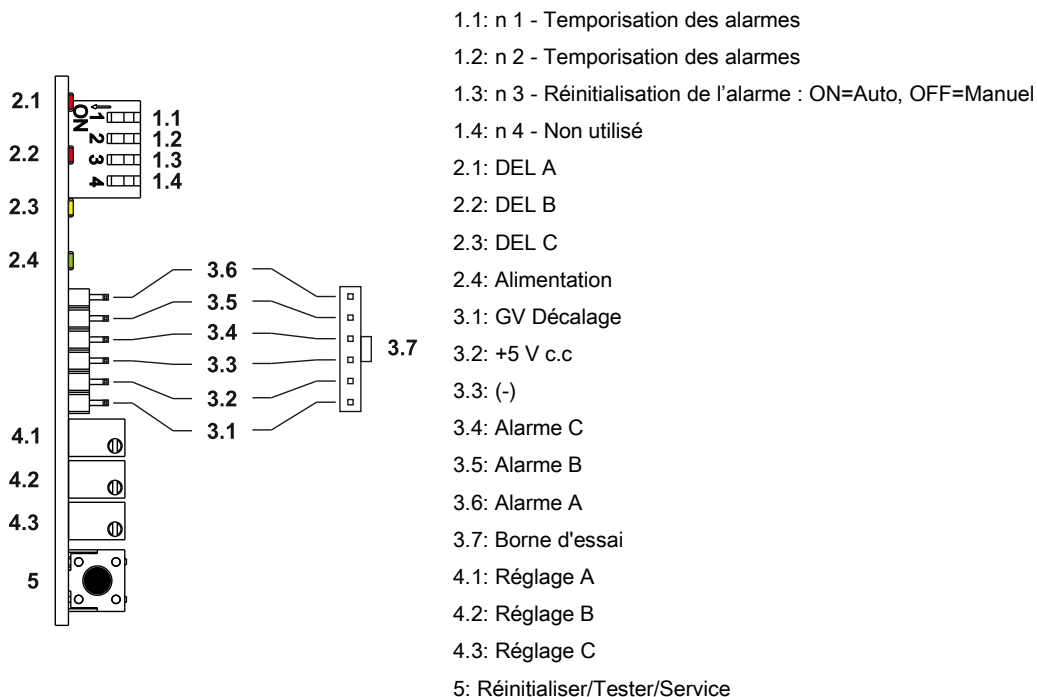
2.1
2.2
2.3
2.4
ON 1 2 3 4
1.1
1.2
1.3
1.4
3.6
3.5
3.4
3.3
3.2
3.1
3.7
4.1
4.2
4.3
5

1.1: n 1 - Temporisation des alarmes
1.2: n 2 - Temporisation des alarmes
1.3: n 3 - Réinitialisation de l’alarme : ON=Auto, OFF=Manuel
1.4: n 4 - Non utilisé
2.1: DEL A
2.2: DEL B
2.3: DEL C
2.4: Alimentation
3.1: GV Décalage
3.2: +5 V c.c
3.3: (-)
3.4: Alarme C
3.5: Alarme B
3.6: Alarme A
3.7: Borne d'essai
4.1: Réglage A
4.2: Réglage B
4.3: Réglage C
5: Réinitialiser/Tester/Service